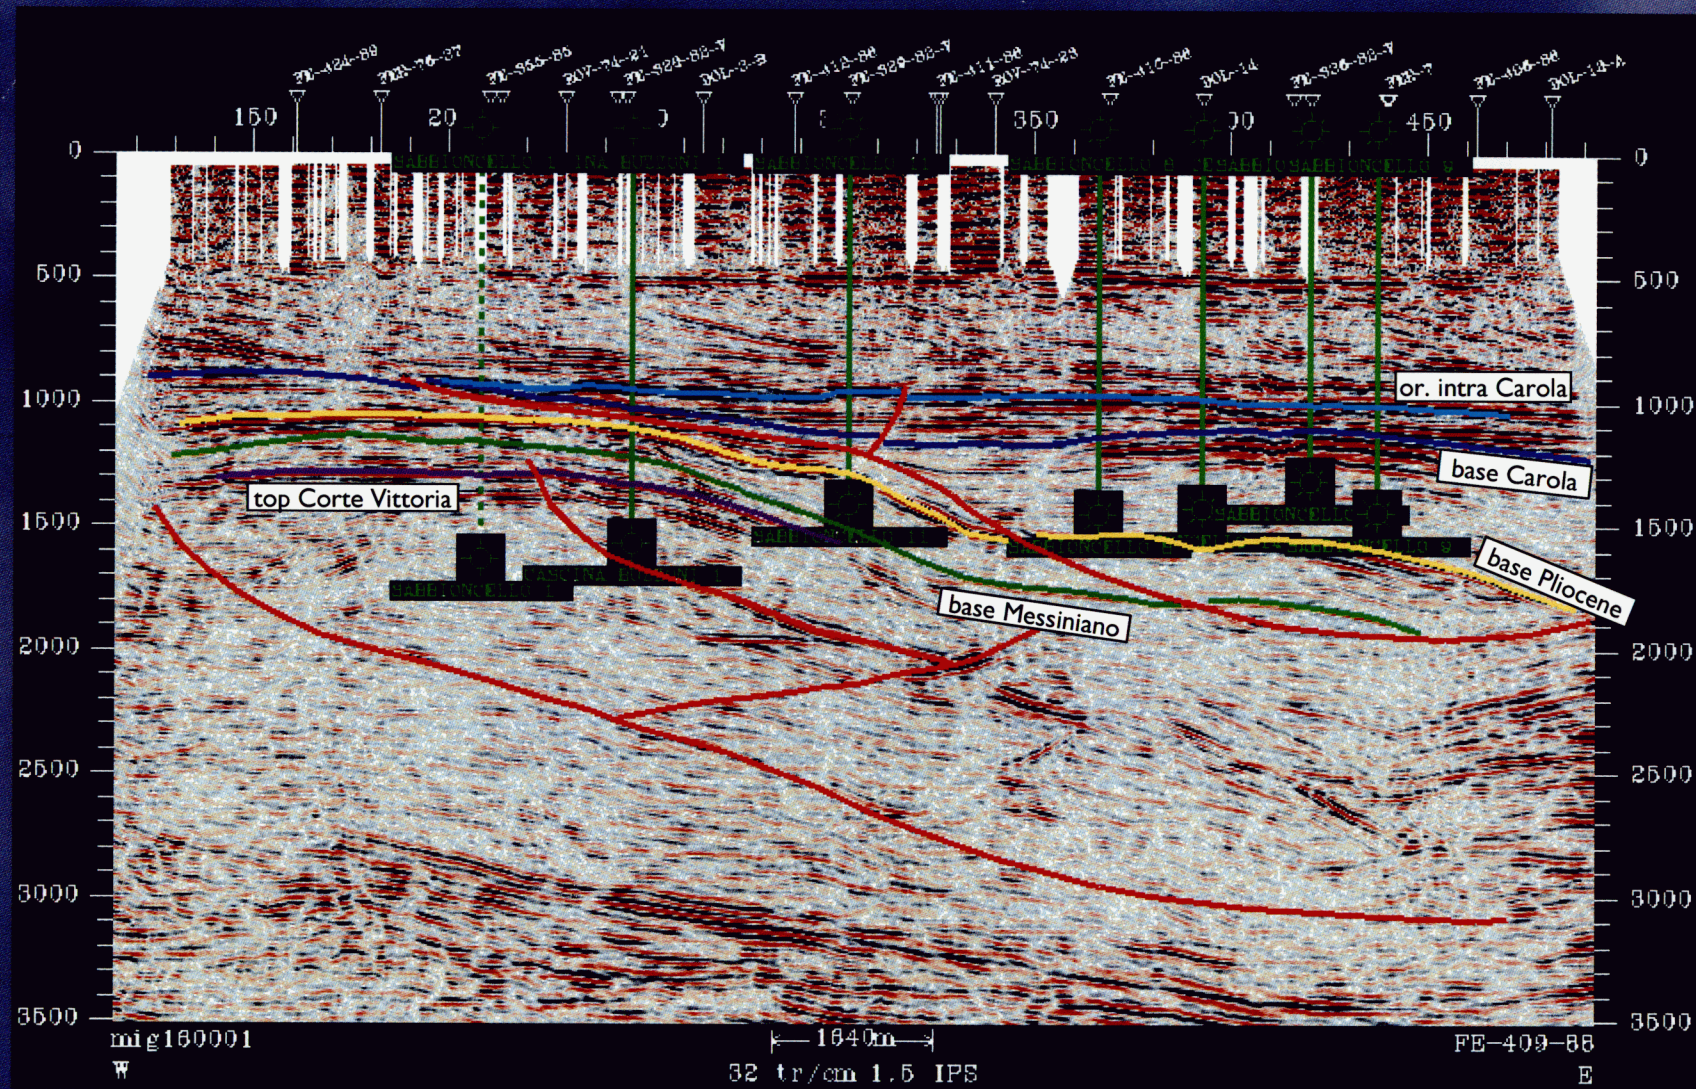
PE-424-88 PEB-76-27 PE-355-85 BOV-74-21 PE-329-88-V BOL-2-B PE-412-88 PE-329-88-V PE-411-88 BOV-74-23 PE-416-88 BOL-14 PE-326-88-V PEB-7 PE-406-88 BOL-14-A

150 20 0 350 00 450

0 500 1000 1500 2000 2500 3000 3500

SABBIONCELLO 1 CASCINA BUGIONI 1 SABBIONCELLO 11 SABBIONCELLO 8 SABBIONCELLO 9

or. intra Carola

base Carola

top Corte Vittoria

base Pliocene

base Messiniano

SABBIONCELLO 1

CASCINA BUGIONI 1

SABBIONCELLO 11

SABBIONCELLO 8

SABBIONCELLO 9

0 500 1000 1500 2000 2500 3000 3500

mig160001
W

1640m
32 tr/cm 1.5 IPS

FE-409-88
E